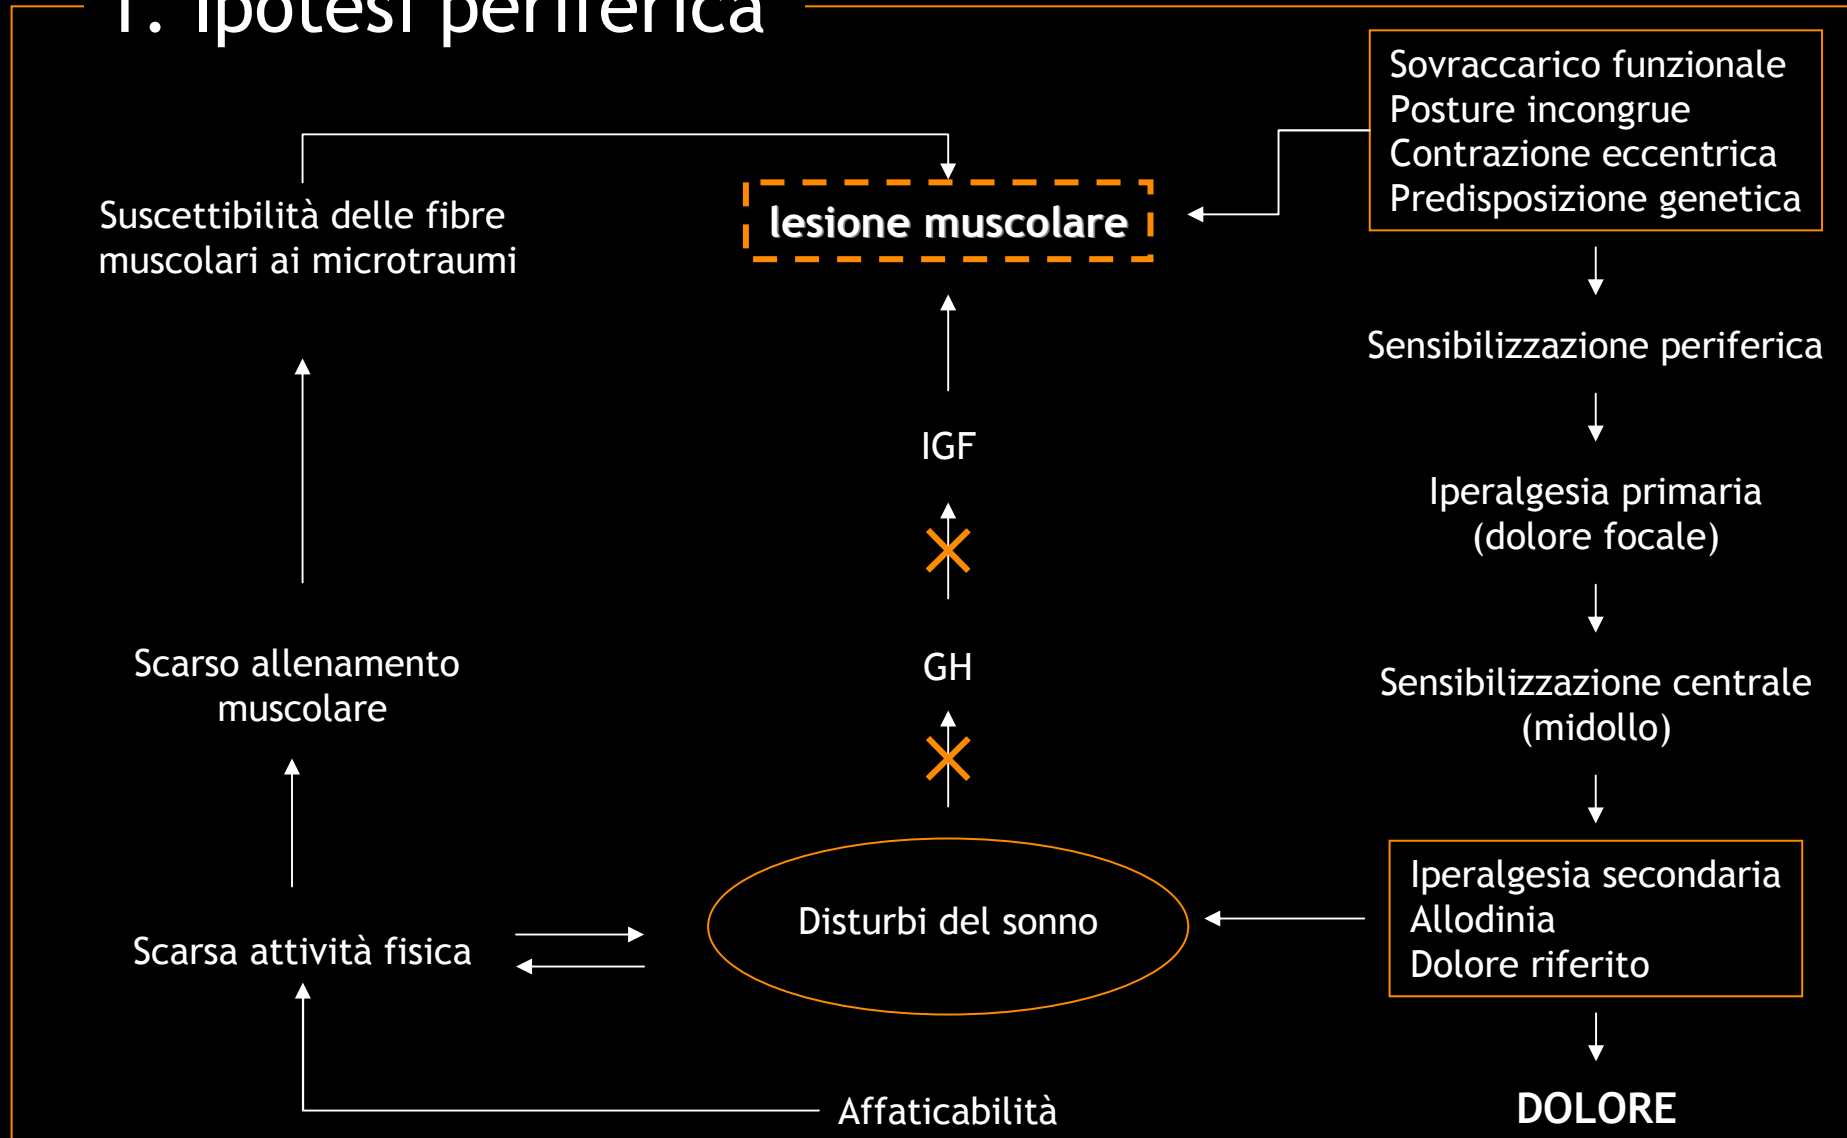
1. Ipotesi periferica

Sovraccarico funzionale
Posture incongrue
Contrazione eccentrica
Predisposizione genetica

Suscettibilità delle fibre muscolari ai microtraumi

lesione muscolare

Sensibilizzazione periferica

IGF

Iperalgesia primaria (dolore focale)

Scarso allenamento muscolare

GH

Sensibilizzazione centrale (midollo)

Iperalgesia secondaria
Allodinia
Dolore riferito

Scarsa attività fisica

Disturbi del sonno

Affaticabilità

DOLORE